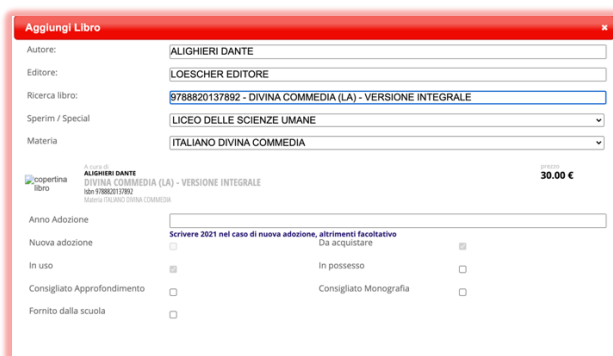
Aggiungi Libro ×

Autore: ALIGHIERI DANTE

Editore: LOESCHER EDITORE

Ricerca libro: 9788820137892 - DIVINA COMMEDIA (LA) - VERSIONE INTEGRALE

Sperim / Special LICEO DELLE SCIENZE UMANE

Materia ITALIANO DIVINA COMMEDIA

copertina libro

A cura di
ALIGHIERI DANTE
DIVINA COMMEDIA (LA) - VERSIONE INTEGRALE
Isbn 9788820137892
Materia ITALIANO DIVINA COMMEDIA

prezzo
30.00 €

Anno Adozione

Scrivere 2021 nel caso di nuova adozione, altrimenti facoltativo

Nuova adozione

Da acquistare

In uso

In possesso

Consigliato Approfondimento

Consigliato Monografia

Fornito dalla scuola